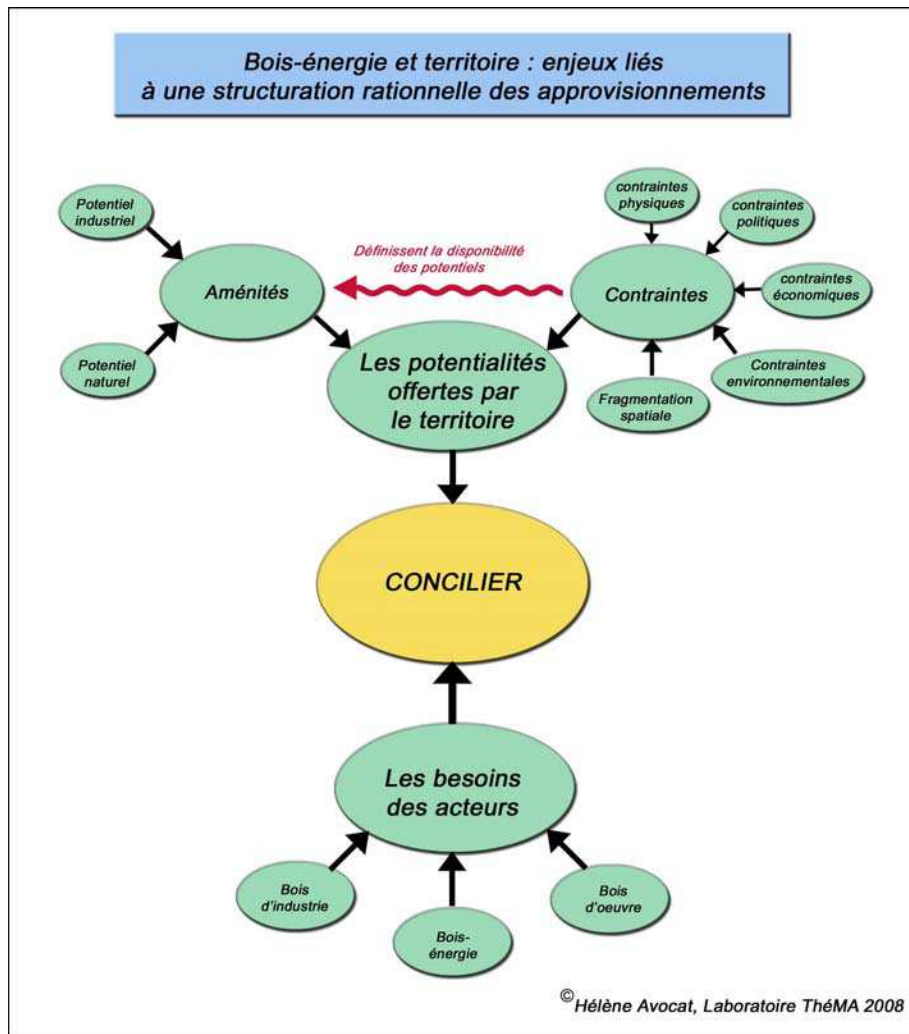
Bois-énergie et territoire : enjeux liés à une structuration rationnelle des approvisionnements

Potentiel industriel

Potentiel naturel

Aménités

Définissent la disponibilité des potentiels

contraintes physiques

contraintes politiques

contraintes économiques

Contraintes

Contraintes environnementales

Fragmentation spatiale

Les potentialités offertes par le territoire

CONCILIER

Les besoins des acteurs

Bois d'industrie

Bois-énergie

Bois d'oeuvre

©Hélène Avocat, Laboratoire ThéMA 2008